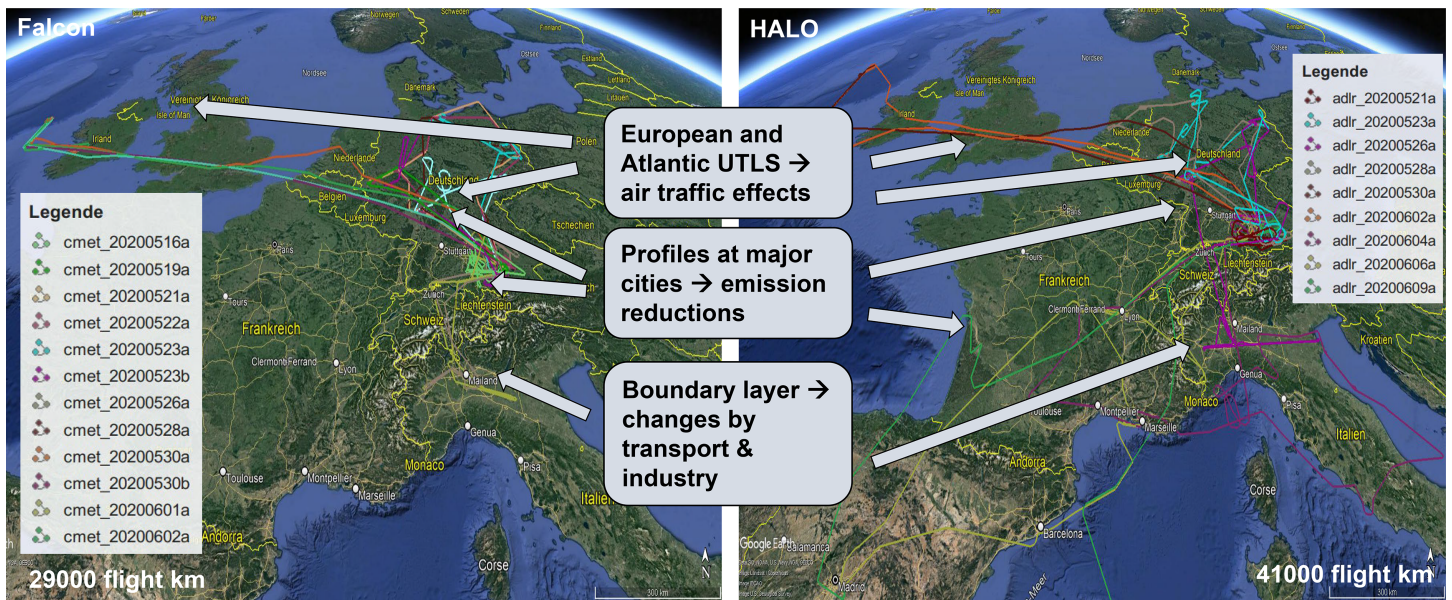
Falcon

HALO

Legende
cmet_20200516a
cmet_20200519a
cmet_20200521a
cmet_20200522a
cmet_20200523a
cmet_20200523b
cmet_20200526a
cmet_20200528a
cmet_20200530a
cmet_20200530b
cmet_20200601a
cmet_20200602a

29000 flight km

European and Atlantic UTLS → air traffic effects

Profiles at major cities → emission reductions

Boundary layer → changes by transport & industry

Legende
adlr_20200521a
adlr_20200523a
adlr_20200526a
adlr_20200528a
adlr_20200530a
adlr_20200602a
adlr_20200604a
adlr_20200606a
adlr_20200609a

41000 flight km

Vereinigtes Königreich
Isle of Man
Irland
Nordsee
Dänemark
Niederlande
Belgien
Luxemburg
Deutschland
Polen
Tschechien
Stuttgart
Paris
Tours
Frankreich
Clermont-Ferrand
Lyon
Zürich
Liechtenstein
Schweiz
Mailand
Genua
Monaco
Toulouse
Montpellier
Marseille
Pisa
Italien
Andorra
Corse
Schweden
Finnland
Estland
Kroatien
Barcelona
Madrid
Salamanca
Meer
Google Earth
300 km
N